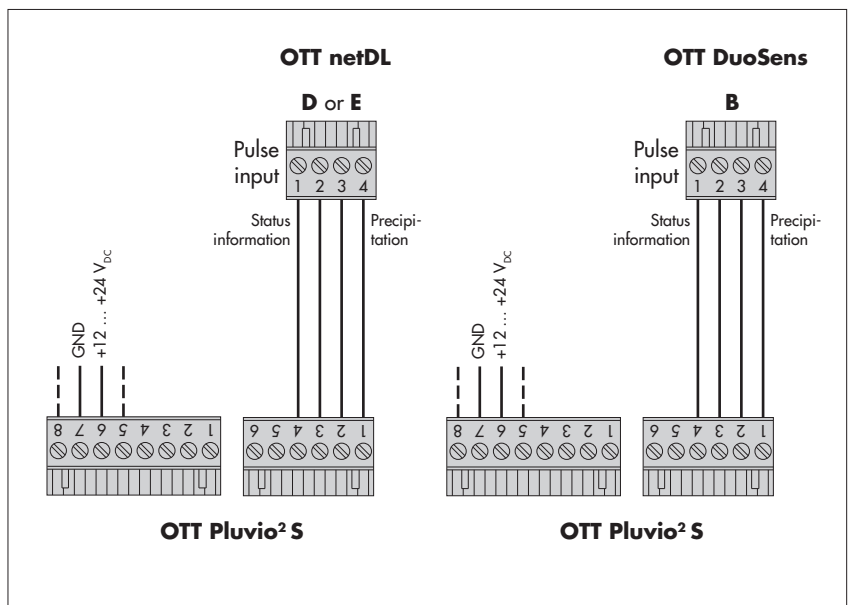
OTT netDL

D or E

Pulse input

1 2 3 4

Status information

Precipitation

GND

+12 … +24 $V_{DC}$

8 7 6 5 4 3 2 1

6 5 4 3 2 1

OTT Pluvio² S

OTT DuoSens

B

Pulse input

1 2 3 4

Status information

Precipitation

GND

+12 … +24 $V_{DC}$

8 7 6 5 4 3 2 1

6 5 4 3 2 1

OTT Pluvio² S